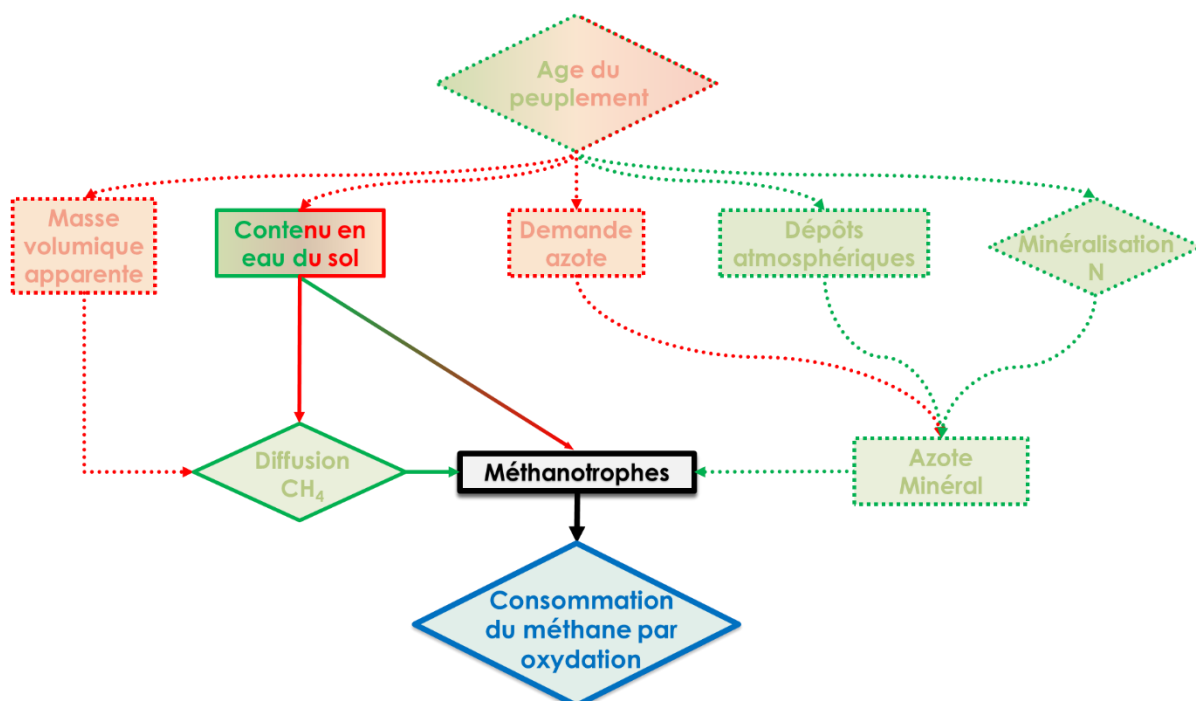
Age du peuplement

Masse volumique apparente

Contenu en eau du sol

Demande azote

Dépôts atmosphériques

Minéralisation N

Diffusion $CH_4$

Méthanotrophes

Azote Minéral

Consommation du méthane par oxydation